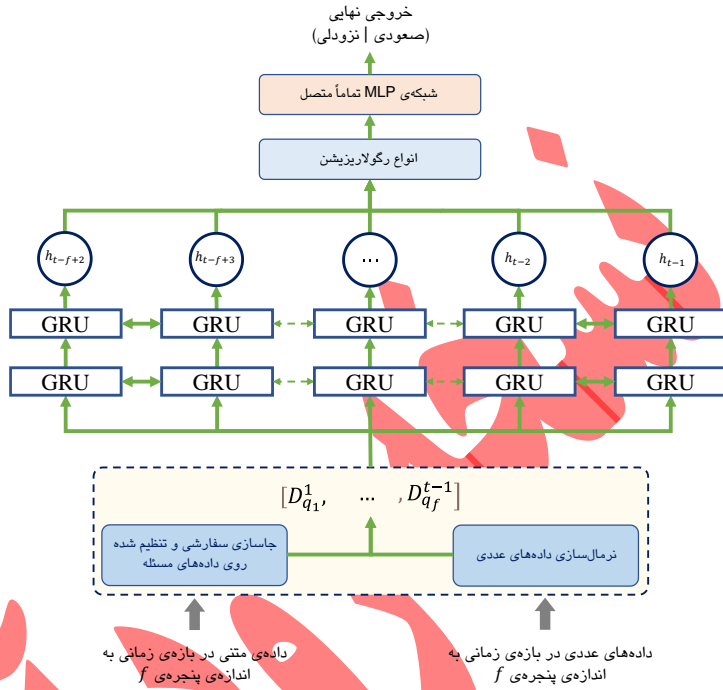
خروجی نهایی
(صعودی | نزولی)

شبکه‌ی MLP تماماً متصل

انواع رگولاریزیشن

$h_{t-f+2}$

$h_{t-f+3}$

...

$h_{t-2}$

$h_{t-1}$

GRU

GRU

GRU

GRU

GRU

GRU

GRU

GRU

GRU

GRU

$[D_{q_1}^1, \quad \dots \quad , D_{q_f}^{t-1}]$

جاسازی سفارشی و تنظیم شده روی داده‌های مسئله

نرمال‌سازی داده‌های عددی

داده‌ی متنی در بازه‌ی زمانی به اندازه‌ی پنجره‌ی $f$

داده‌های عددی در بازه‌ی زمانی به اندازه‌ی پنجره‌ی $f$